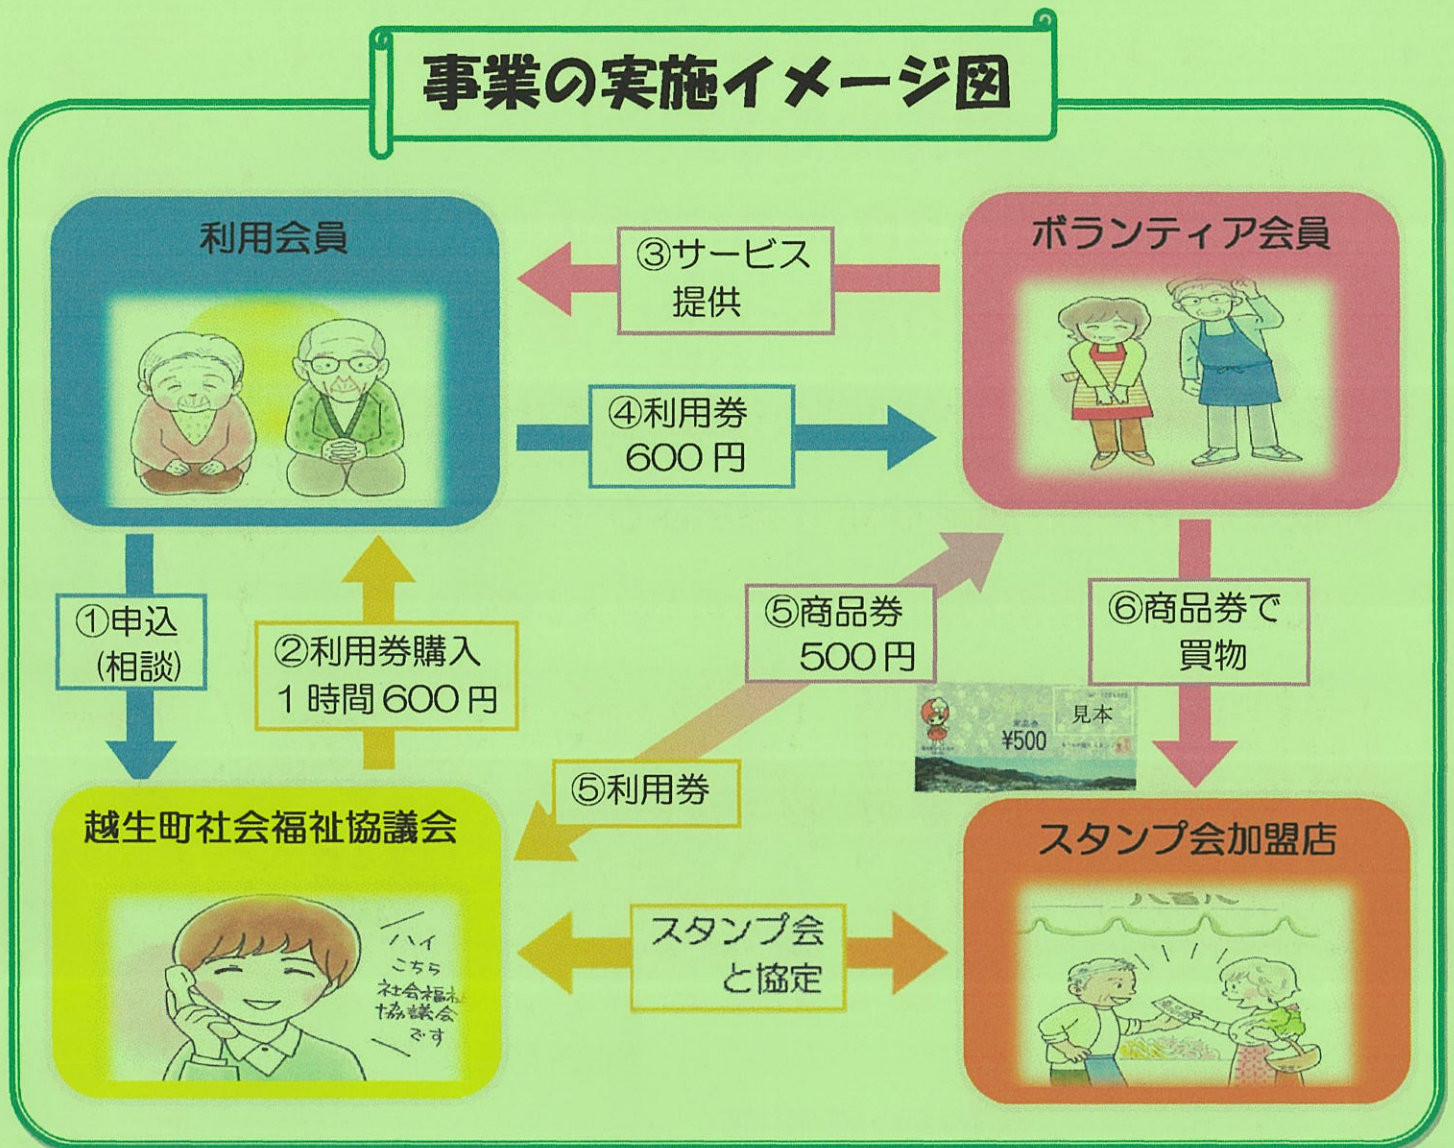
事業の実施イメージ図

利用会員

③サービス提供

ボランティア会員

④利用券 600 円

①申込（相談）

②利用券購入 1 時間 600 円

⑤商品券 500 円

⑥商品券で買物

見本 ¥500

⑤利用券

越生町社会福祉協議会

スタンプ会加盟店

ハイ こちら 社会福祉協議会 です

スタンプ会と協定